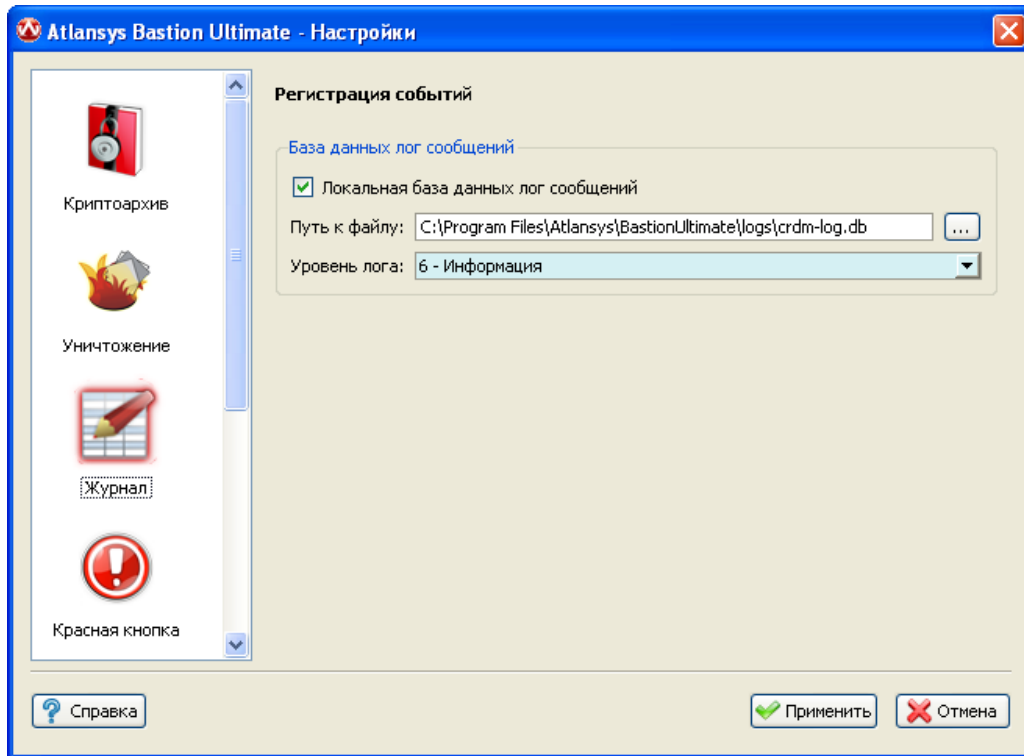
Atlansys Bastion Ultimate - Настройки

Криптоархив

Уничтожение

Журнал

Красная кнопка

Регистрация событий

База данных лог сообщений

Локальная база данных лог сообщений

Путь к файлу: C:\Program Files\Atlansys\BastionUltimate\logs\crdm-log.db ...

Уровень лога: 6 - Информация

Справка

Применить

Отмена